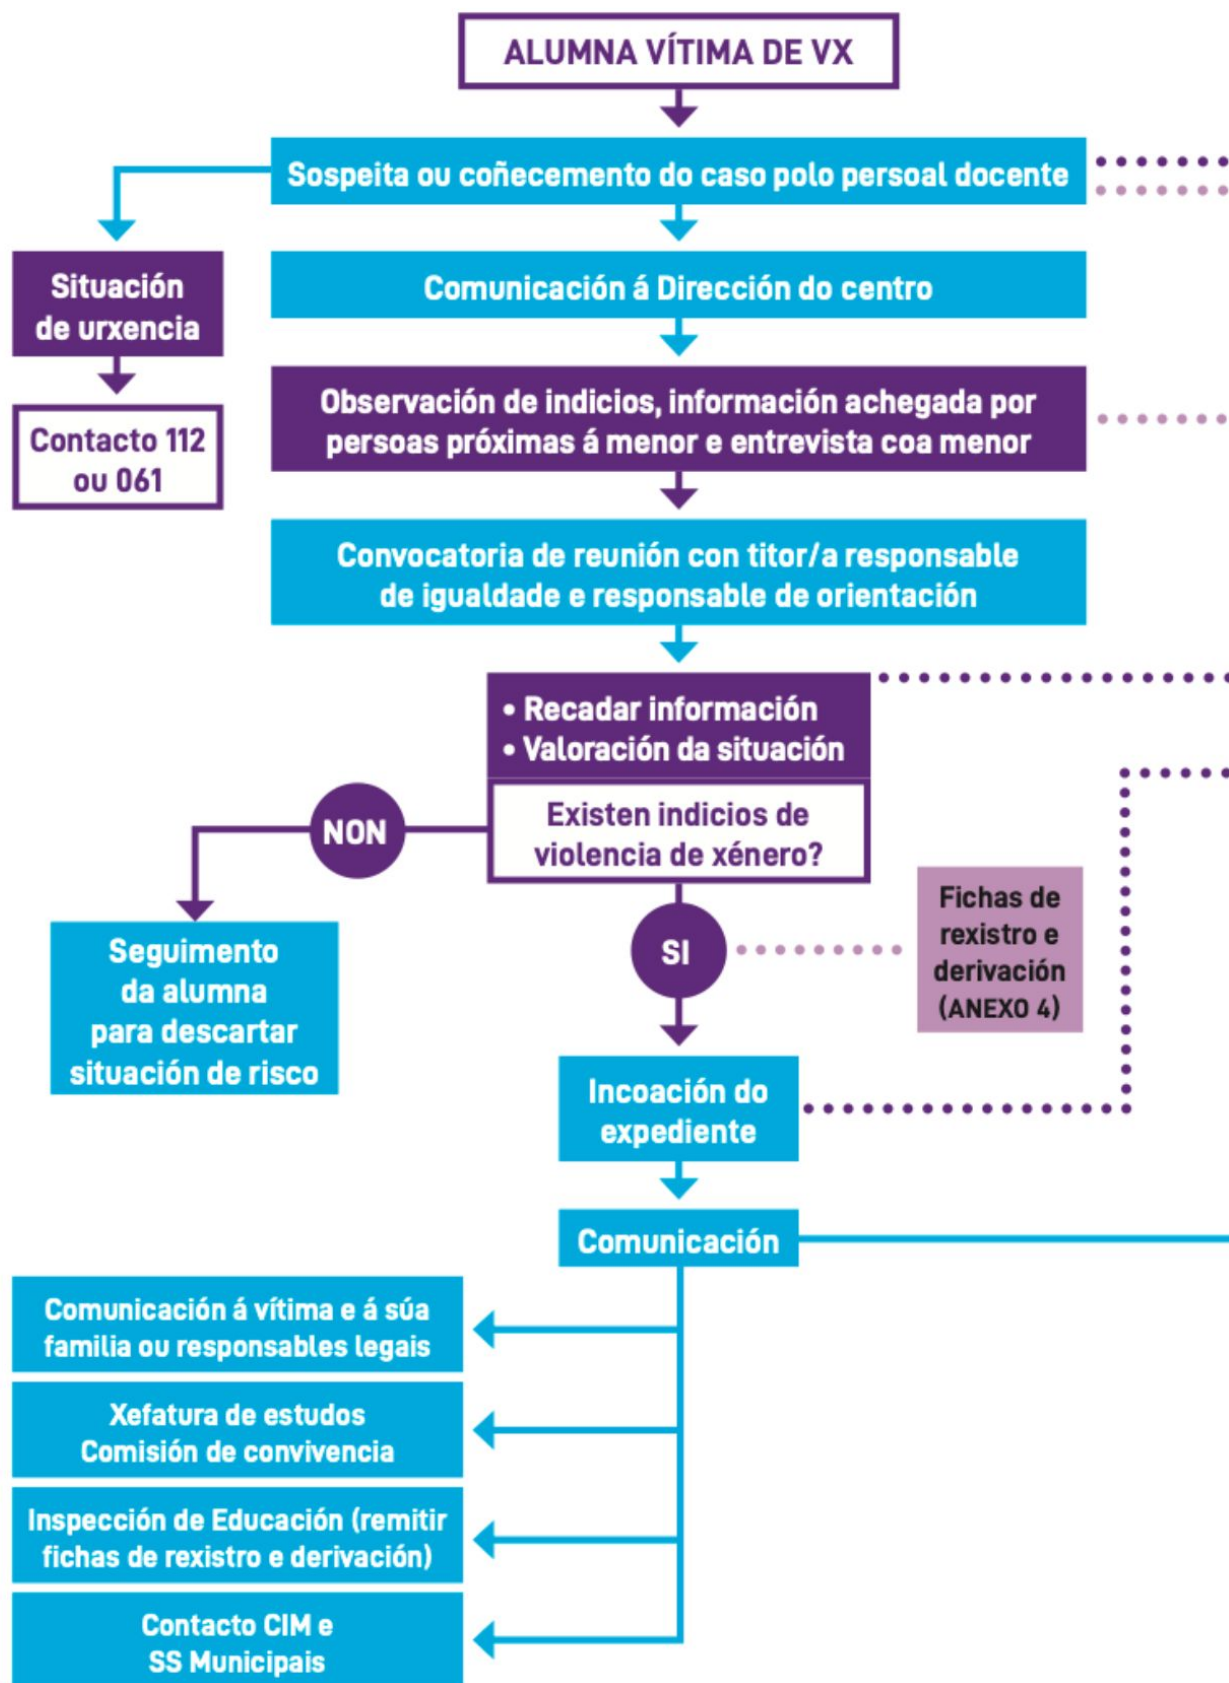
ALUMNA VÍTIMA DE VX

Sospeita ou coñecemento do caso polo persoal docente

Situación de urxencia

Contacto 112 ou 061

Comunicación á Dirección do centro

Observación de indicios, información achegada por persoas próximas á menor e entrevista coa menor

Convocatoria de reunión con titor/a responsable de igualdade e responsable de orientación

• Recadar información
• Valoración da situación

Existen indicios de violencia de xénero?

NON

Seguimento da alumna para descartar situación de risco

SI

Fichas de rexistro e derivación (ANEXO 4)

Incoación do expediente

Comunicación

Comunicación á vítima e á súa familia ou responsables legais

Xefatura de estudos Comisión de convivencia

Inspección de Educación (remitir fichas de rexistro e derivación)

Contacto CIM e SS Municipais